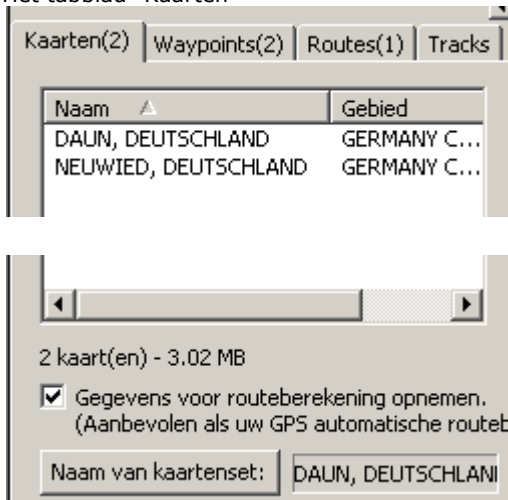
Het tabblad "Kaarten"

Kaarten(2) | Waypoints(2) | Routes(1) | Tracks

| Naam | Gebied |
|---|---|
| DAUN, DEUTSCHLAND | GERMANY C... |
| NEUWIED, DEUTSCHLAND | GERMANY C... |

2 kaart(en) - 3.02 MB

☑ Gegevens voor routeberekening opnemen. (Aanbevolen als uw GPS automatische routeb

Naam van kaartenset: DAUN, DEUTSCHLAN